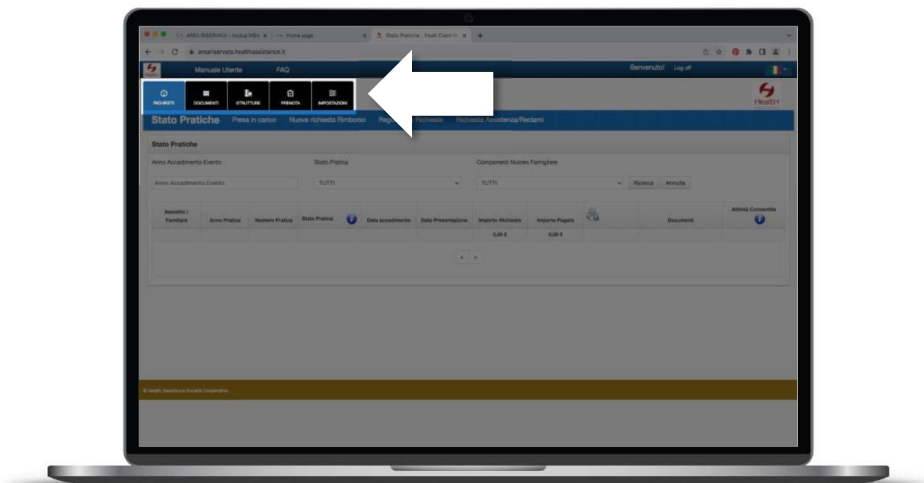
AREA RISERVATA - Mutua MBA | Home page | Stato Pratiche - Healt Client | +

areariservata.healthassistance.it

Manuale Utente FAQ

Benvenuto! Log off

RICHIESTE DOCUMENTI STRUTTURE PRENOTA IMPOSTAZIONI

Health

Stato Pratiche Presa in carico Nuova richiesta Rimborso Rep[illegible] Richieste Richiesta Assistenza/Reclami

Stato Pratiche

Anno Accadimento Evento

Stato Pratica

Componenti Nucleo Famigliare

Anno Accadimento Evento

TUTTI

TUTTI

Ricerca Annulla

| Assistito / Familiare | Anno Pratica | Numero Pratica | Stato Pratica | Data accadimento | Data Presentazione | Importo Richiesto | Importo Pagato | | Documenti | Attività Convenzione |
|---|---|---|---|---|---|---|---|---|---|---|
| | | | | | | 0,00 € | 0,00 € | | | |

< >

© Health Assistance Società Cooperativa